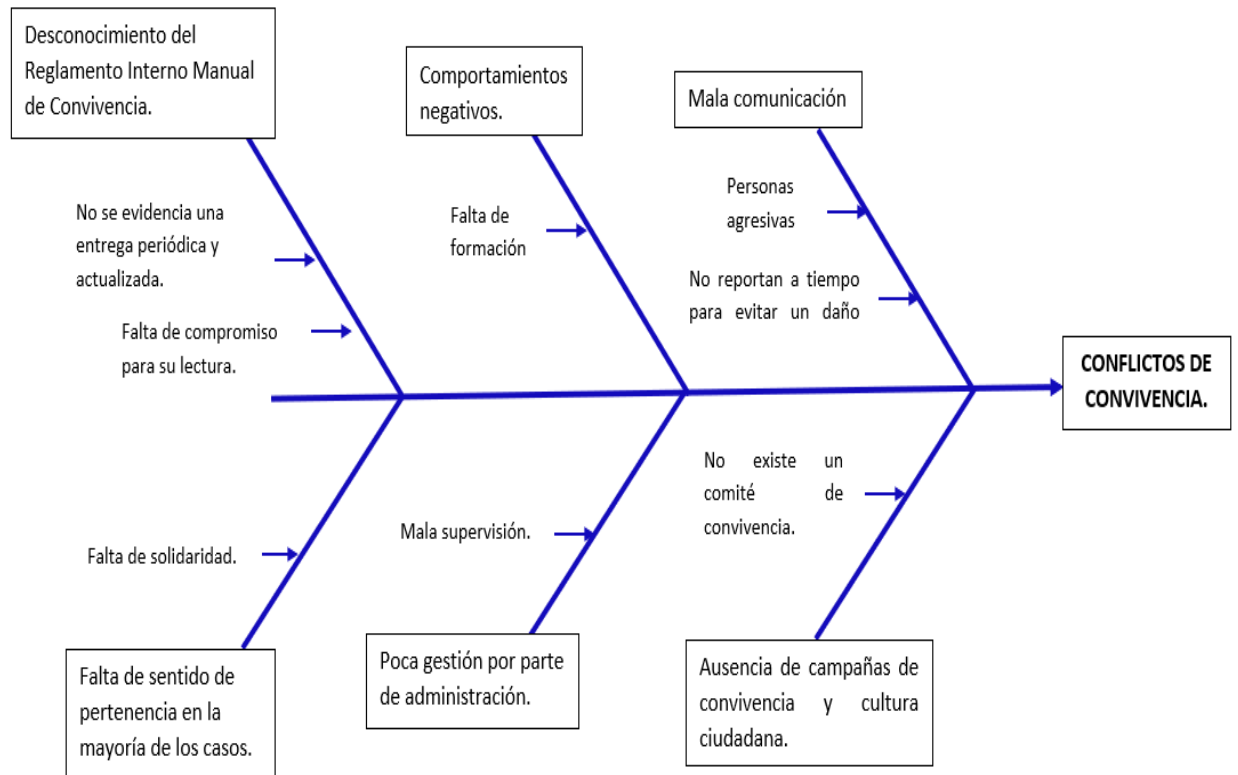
Desconocimiento del Reglamento Interno Manual de Convivencia.

No se evidencia una entrega periódica y actualizada.

Falta de compromiso para su lectura.

Comportamientos negativos.

Falta de formación

Mala comunicación

Personas agresivas

No reportan a tiempo para evitar un daño

CONFLICTOS DE CONVIVENCIA.

Falta de solidaridad.

Falta de sentido de pertenencia en la mayoría de los casos.

Mala supervisión.

Poca gestión por parte de administración.

No existe un comité de convivencia.

Ausencia de campañas de convivencia y cultura ciudadana.